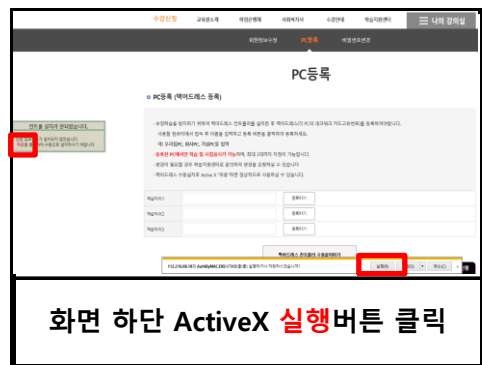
수강신청 교육원소개 학점은행제 자격증센터 수강안내 학습지원센터 나의 강의실

회원정보수정 PC등록 비밀번호변경

PC등록

PC등록 (맥어드레스 등록)

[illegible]

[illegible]

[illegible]

학습PC1 등록하기

학습PC2 등록하기

학습PC3 등록하기

학습PC4 등록하기

학습PC5 등록하기

맥어드레스 프로그램이 설치되었습니다.

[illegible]

맥어드레스 프로그램이 설치되었습니다

실행(R)

취소(C)

화면 하단 ActiveX 실행버튼 클릭